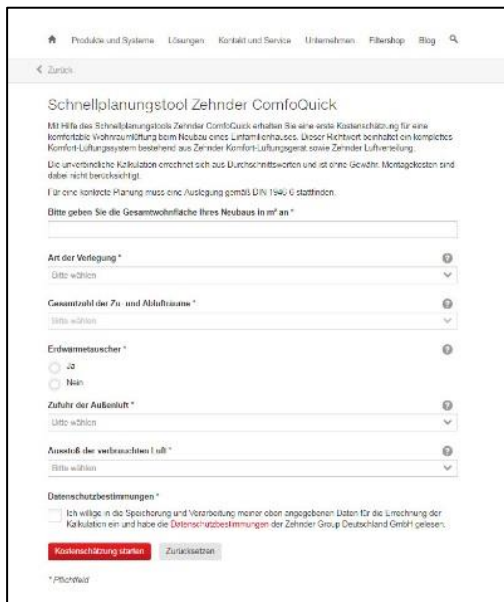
Produkte und Systeme Lösungen Kontakt und Service Unternehmen Filtershop Blog

< Zurück

Schnellplanungstool Zehnder ComfoQuick

Mit Hilfe des Schnellplanungstools Zehnder ComfoQuick erhalten Sie eine erste Kostenschätzung für eine komfortable Wohnraumlüftung beim Neubau eines Einfamilienhauses. Dieser Richtwert beinhaltet ein komplettes Komfort-Lüftungssystem bestehend aus Zehnder Komfort-Lüftungsgerät sowie Zehnder Luftverteilung.

Die unverbindliche Kalkulation errechnet sich aus Durchschnittswerten und ist ohne Gewähr. Montagekosten sind dabei nicht berücksichtigt.

Für eine konkrete Planung muss eine Auslegung gemäß DIN 1946-6 stattfinden.

Bitte geben Sie die Gesamtwohnfläche Ihres Neubaus in m² an *

Art der Verlegung *

Bitte wählen

Gesamtzahl der Zu- und Ablufträume *

Bitte wählen

Erdwärmetauscher *

Ja

Nein

Zufuhr der Außenluft *

Bitte wählen

Ausstoß der verbrauchten Luft *

Bitte wählen

Datenschutzbestimmungen *

Ich willige in die Speicherung und Verarbeitung meiner oben angegebenen Daten für die Errechnung der Kalkulation ein und habe die Datenschutzbestimmungen der Zehnder Group Deutschland GmbH gelesen.

Kostenschätzung starten Zurücksetzen

* Pflichtfeld